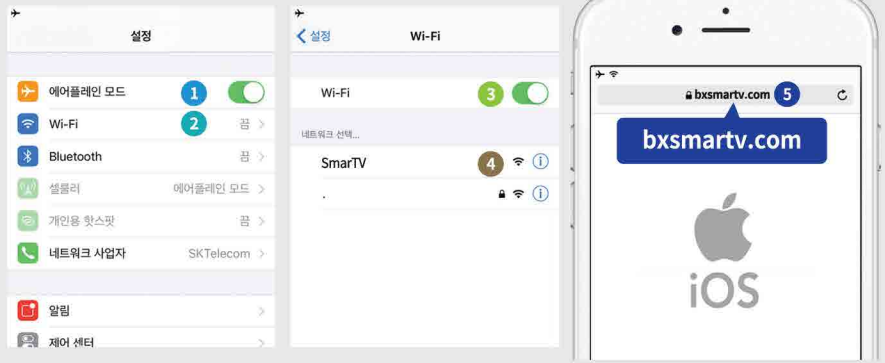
설정

에어플레인 모드 1
Wi-Fi 2 끔
Bluetooth 끔
셀룰러 에어플레인 모드
개인용 핫스팟 끔
네트워크 사업자 SKTelecom

알림
제어 센터

< 설정 Wi-Fi

Wi-Fi 3

네트워크 선택...
SmarTV 4
.

bxsmartv.com 5

bxsmartv.com

iOS